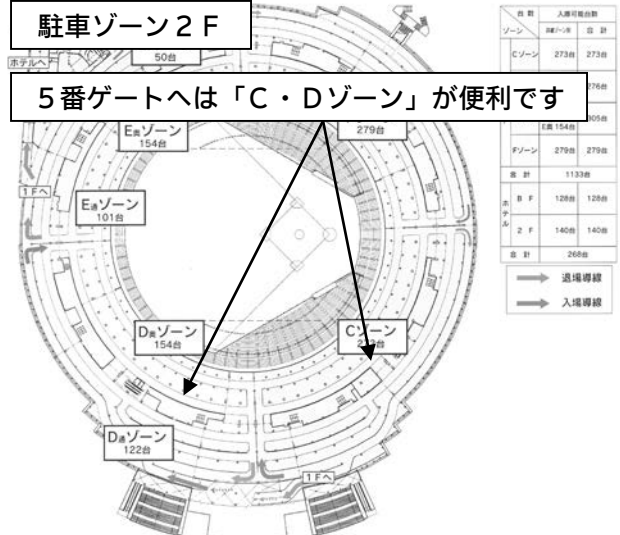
駐車ゾーン２Ｆ

50台

ホテルへ

５番ゲートへは「Ｃ・Ｄゾーン」が便利です

E奥ゾーン
154台

279台

1Fへ

E通ゾーン
101台

D奥ゾーン
154台

Cゾーン
2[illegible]台

D通ゾーン
122台

1Fへ

| 台数 ゾーン | 入庫可能台数 | |
|---|---|---|
| | 2Fゾーン別 | 合計 |
| Cゾーン | 273台 | 273台 |
| | | 276台 |
| | E奥 154台 | 305台 |
| Fゾーン | 279台 | 279台 |
| 合計 | 1133台 | |
| ホテル B F | 128台 | 128台 |
| ホテル 2 F | 140台 | 140台 |
| 合計 | 268台 | |

退場導線

入場導線